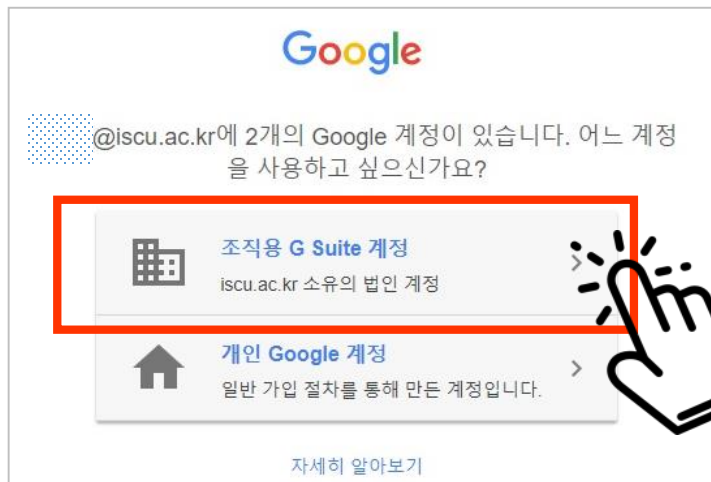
Google

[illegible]@iscu.ac.kr에 2개의 Google 계정이 있습니다. 어느 계정을 사용하고 싶으신가요?

조직용 G Suite 계정
iscu.ac.kr 소유의 법인 계정

개인 Google 계정
일반 가입 절차를 통해 만든 계정입니다.

자세히 알아보기